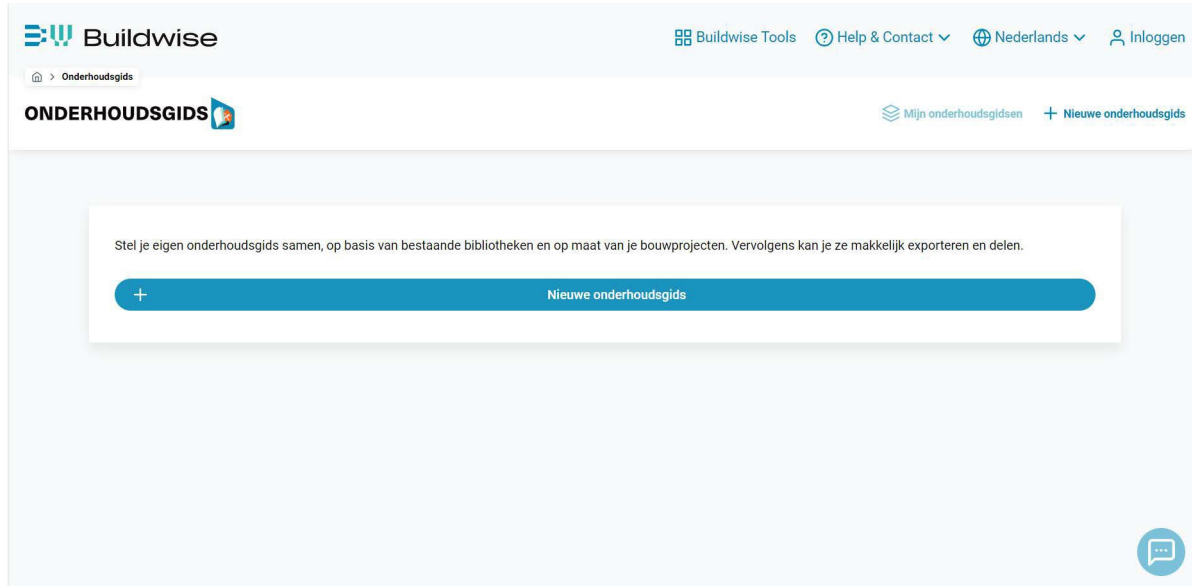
Buildwise

Buildwise Tools Help & Contact Nederlands Inloggen

> Onderhoudsgids

ONDERHOUDSGIDS

Mijn onderhoudsgidsen + Nieuwe onderhoudsgids

Stel je eigen onderhoudsgids samen, op basis van bestaande bibliotheken en op maat van je bouwprojecten. Vervolgens kan je ze makkelijk exporteren en delen.

+ Nieuwe onderhoudsgids